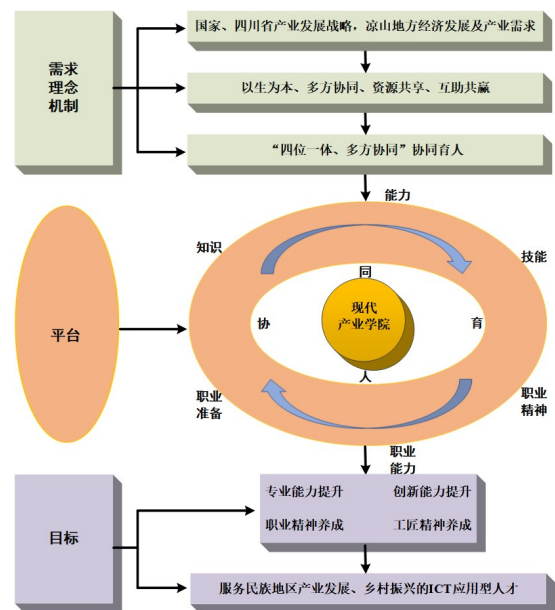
需求
理念
机制

国家、四川省产业发展战略，凉山地方经济发展及产业需求

以生为本、多方协同、资源共享、互助共赢

“四位一体、多方协同”协同育人

能力

知识

技能

同

协

现代
产业学院

育

人

平台

职业
准备

职业
精神

职业
能力

目标

专业能力提升

创新能力提升

职业精神养成

工匠精神养成

服务民族地区产业发展、乡村振兴的ICT应用型人才